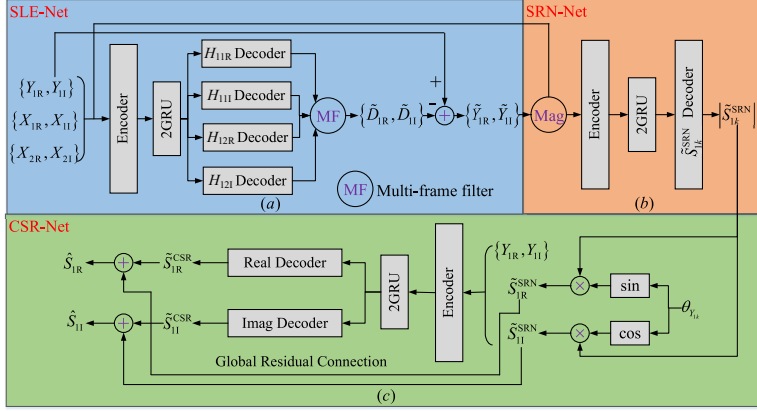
SLE-Net

SRN-Net

$\{Y_{1R}, Y_{1I}\}$

$\{X_{1R}, X_{1I}\}$

$\{X_{2R}, X_{2I}\}$

Encoder

2GRU

$H_{11R}$ Decoder

$H_{11I}$ Decoder

$H_{12R}$ Decoder

$H_{12I}$ Decoder

MF

$\{\tilde{D}_{1R}, \tilde{D}_{1I}\}$

+

-

+

$\{\tilde{Y}_{1R}, \tilde{Y}_{1I}\}$

Mag

Encoder

2GRU

Decoder

$\tilde{S}_{1k}^{SRN}$

$|\tilde{S}_{1k}^{SRN}|$

MF Multi-frame filter

$(a)$

$(b)$

CSR-Net

$\hat{S}_{1R}$

$\hat{S}_{1I}$

+

+

$\tilde{S}_{1R}^{CSR}$

$\tilde{S}_{1I}^{CSR}$

Real Decoder

Imag Decoder

2GRU

Encoder

$\{Y_{1R}, Y_{1I}\}$

$\tilde{S}_{1R}^{SRN}$

$\tilde{S}_{1I}^{SRN}$

×

×

sin

cos

$\theta_{Y_{1k}}$

Global Residual Connection

$(c)$